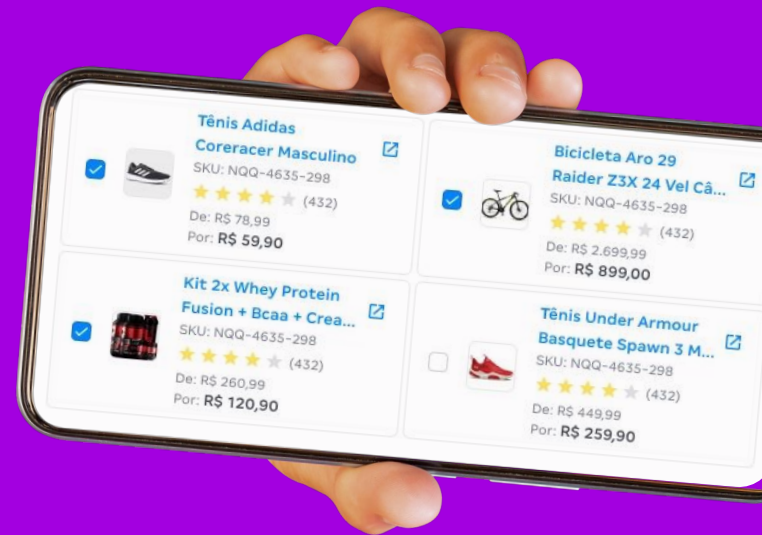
Tênis Adidas Coreracer Masculino
SKU: NQQ-4635-298
(432)
De: R$ 78,99
Por: R$ 59,90

Bicicleta Aro 29 Raider Z3X 24 Vel Câ...
SKU: NQQ-4635-298
(432)
De: R$ 2.699,99
Por: R$ 899,00

Kit 2x Whey Protein Fusion + Bcaa + Crea...
SKU: NQQ-4635-298
(432)
De: R$ 260,99
Por: R$ 120,90

Tênis Under Armour Basquete Spawn 3 M...
SKU: NQQ-4635-298
(432)
De: R$ 449,99
Por: R$ 259,90